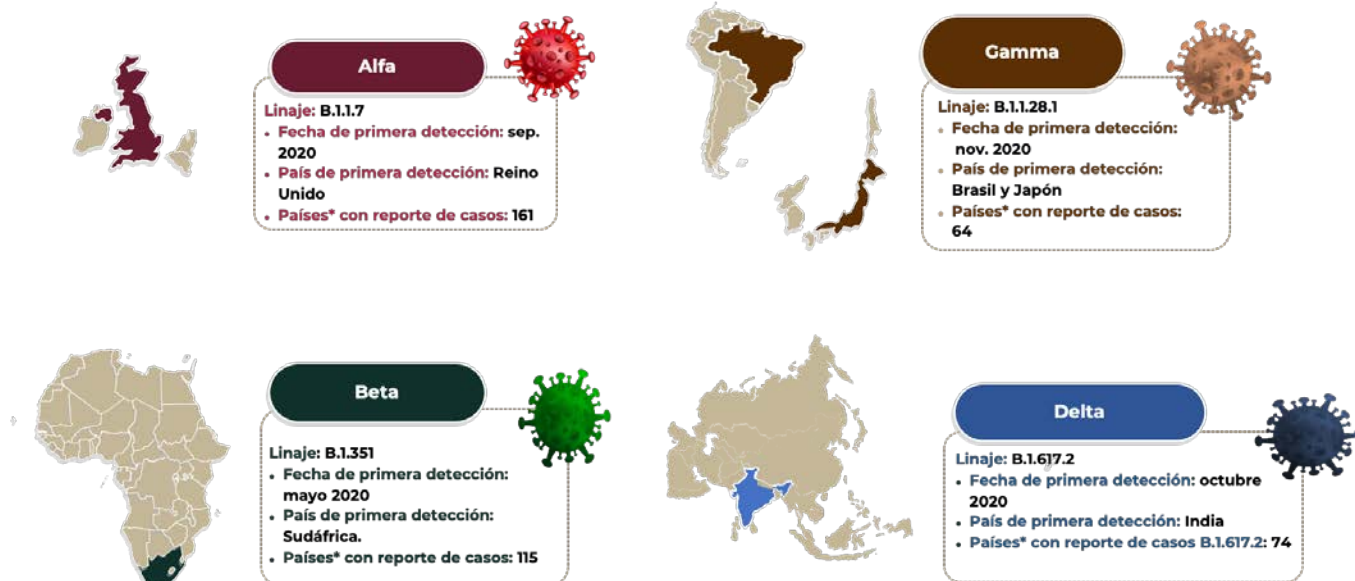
Alfa

Linaje: B.1.1.7
• Fecha de primera detección: sep. 2020
• País de primera detección: Reino Unido
• Países* con reporte de casos: 161

Gamma

Linaje: B.1.1.28.1
• Fecha de primera detección: nov. 2020
• País de primera detección: Brasil y Japón
• Países* con reporte de casos: 64

Beta

Linaje: B.1.351
• Fecha de primera detección: mayo 2020
• País de primera detección: Sudáfrica.
• Países* con reporte de casos: 115

Delta

Linaje: B.1.617.2
• Fecha de primera detección: octubre 2020
• País de primera detección: India
• Países* con reporte de casos B.1.617.2: 74